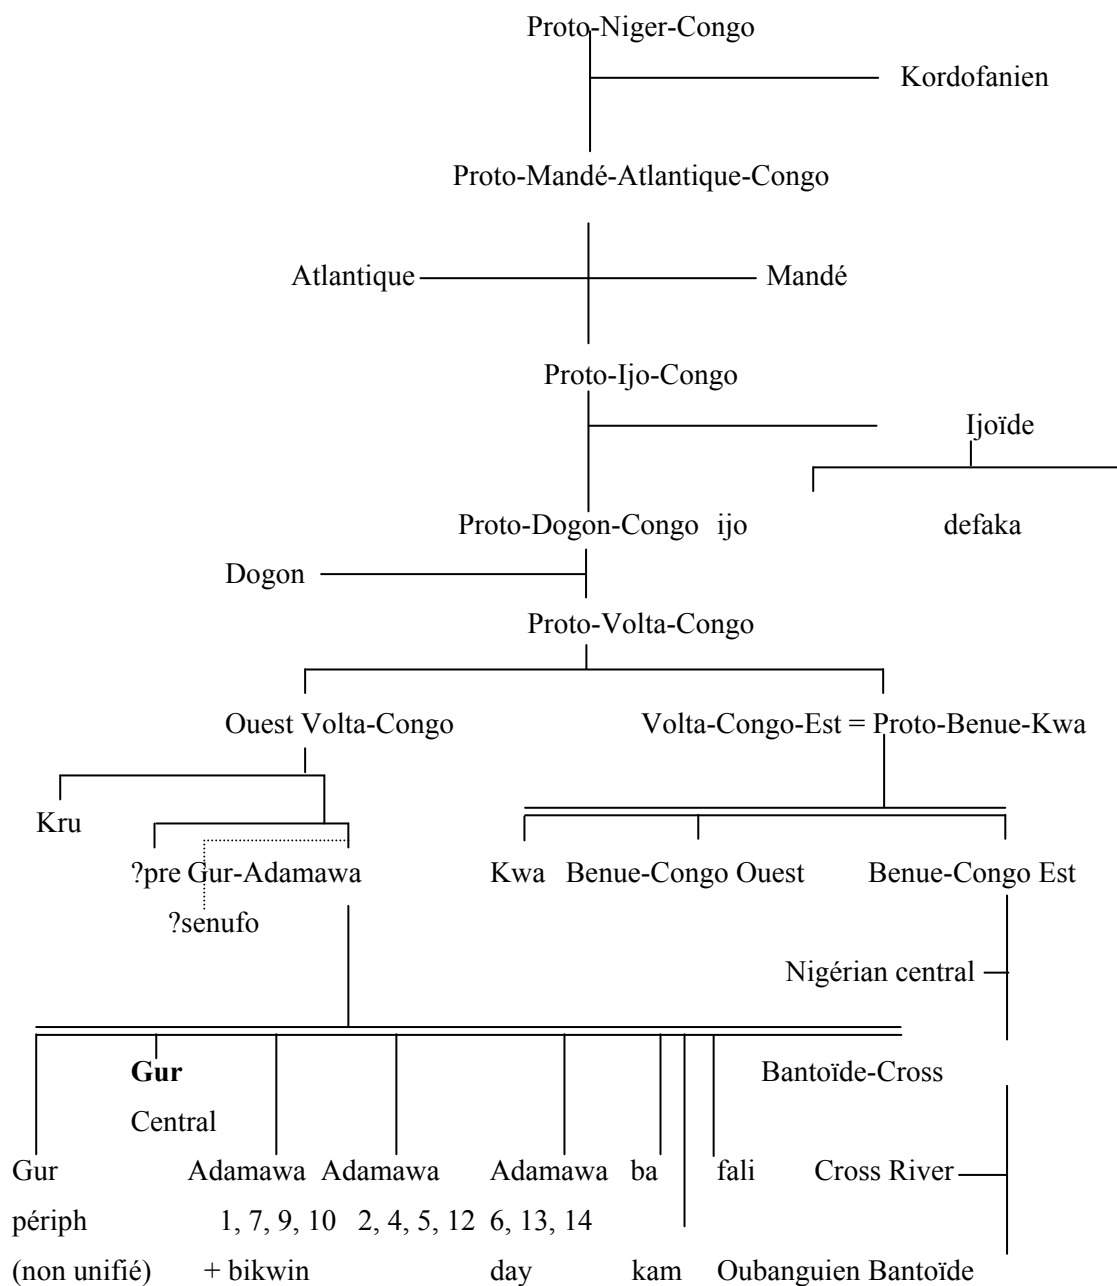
Proto-Niger-Congo

Kordofanien

Proto-Mandé-Atlantique-Congo

Atlantique

Mandé

Proto-Ijo-Congo

Ijoïde

Proto-Dogon-Congo ijo

defaka

Dogon

Proto-Volta-Congo

Ouest Volta-Congo

Volta-Congo-Est = Proto-Benue-Kwa

Kru

?pre Gur-Adamawa

?senufo

Kwa Benue-Congo Ouest

Benue-Congo Est

Nigérian central

**Gur** Central

Bantoïde-Cross

Gur périph (non unifié)

Adamawa 1, 7, 9, 10 + bikwin

Adamawa 2, 4, 5, 12

Adamawa 6, 13, 14 day

ba

kam

fali

Oubanguien

Cross River

Bantoïde